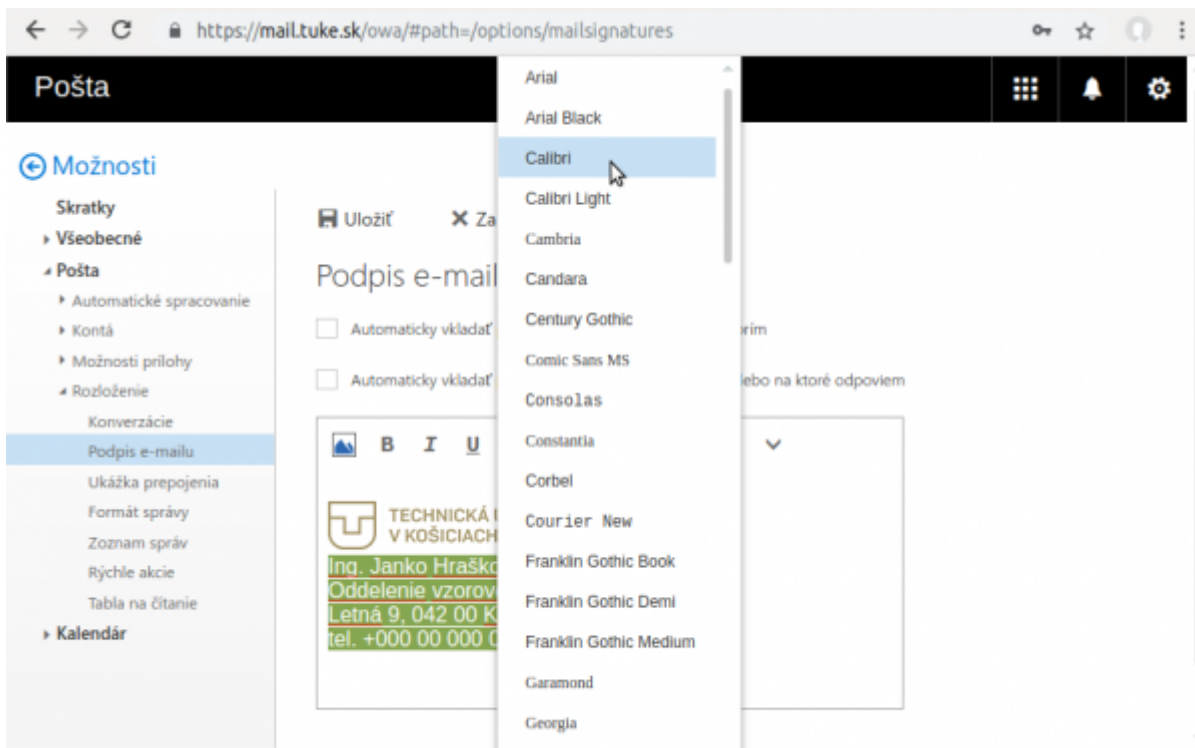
https://mail.tuke.sk/owa/#path=/options/mailsignatures

Pošta

Možnosti

Skratky
Všeobecné
Pošta
Automatické spracovanie
Kontá
Možnosti prílohy
Rozloženie
Konverzácie
Podpis e-mailu
Ukážka prepojenia
Formát správy
Zoznam správ
Rýchle akcie
Tabla na čítanie
Kalendár

Uložiť
Za

Podpis e-mail

Automaticky vkladať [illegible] rím

Automaticky vkladať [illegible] ebo na ktoré odpoviem

B I U

TECHNICKÁ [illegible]
V KOŠICIACH
Ing. Janko Hraško
Oddelenie vzorov
Letná 9, 042 00 K
tel. +000 00 000 0

Arial
Arial Black
Calibri
Calibri Light
Cambria
Candara
Century Gothic
Comic Sans MS
Consolas
Constantia
Corbel
Courier New
Franklin Gothic Book
Franklin Gothic Demi
Franklin Gothic Medium
Garamond
Georgia